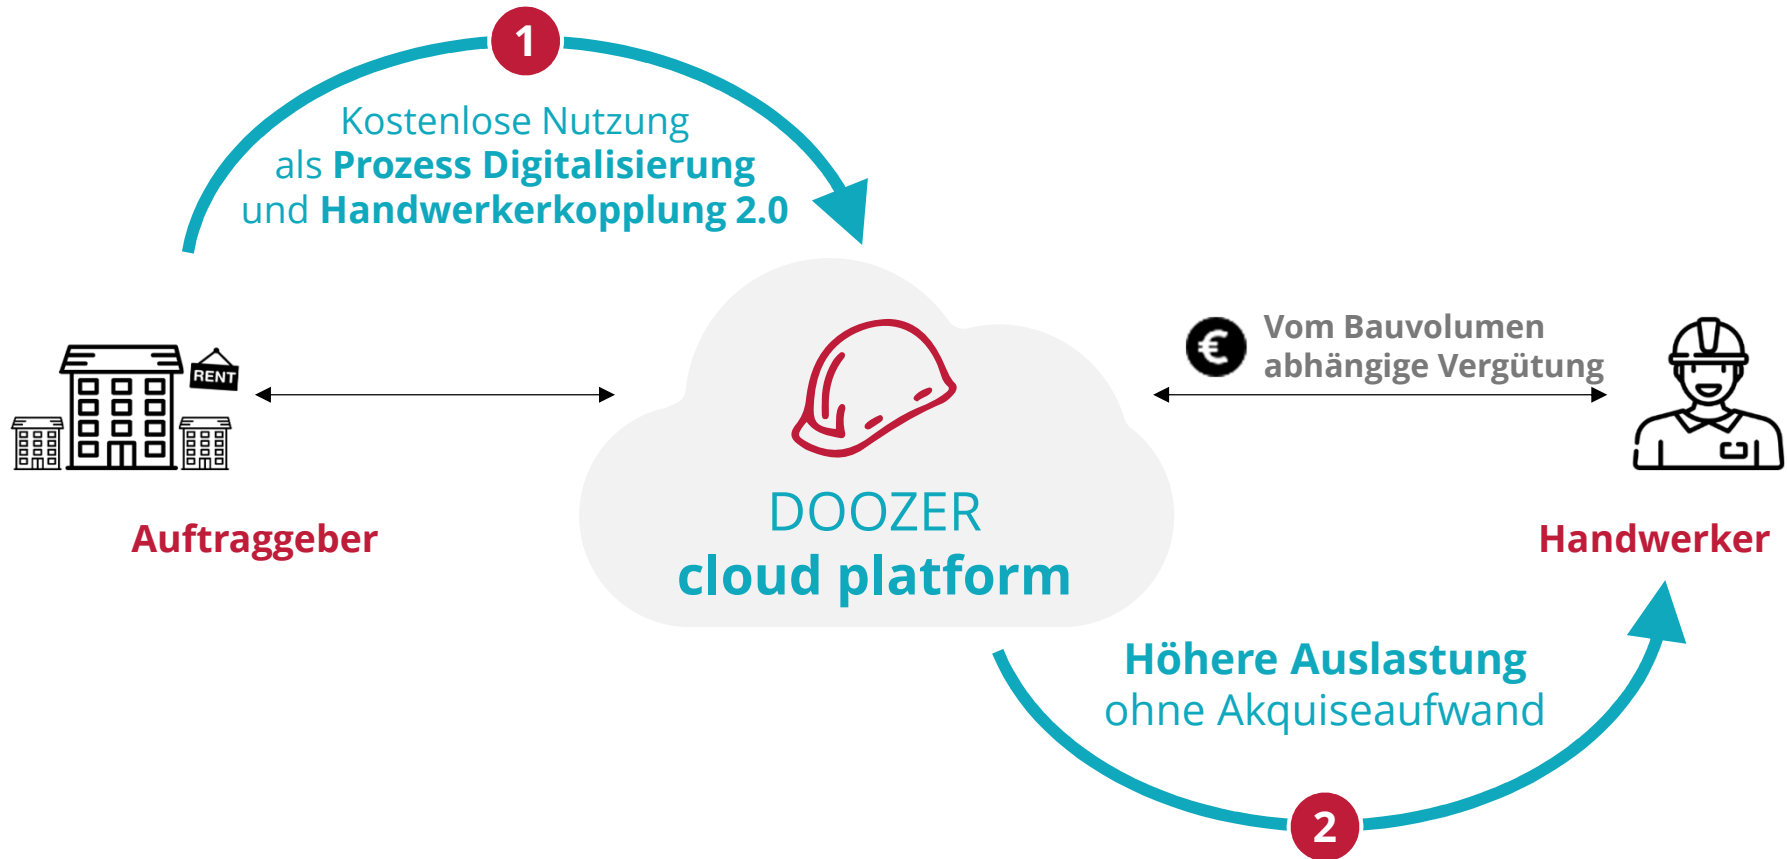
1

Kostenlose Nutzung als **Prozess Digitalisierung** und **Handwerkerkopplung 2.0**

RENT

Auftraggeber

DOOZER
**cloud platform**

€ Vom Bauvolumen abhängige Vergütung

Handwerker

**Höhere Auslastung** ohne Akquiseaufwand

2